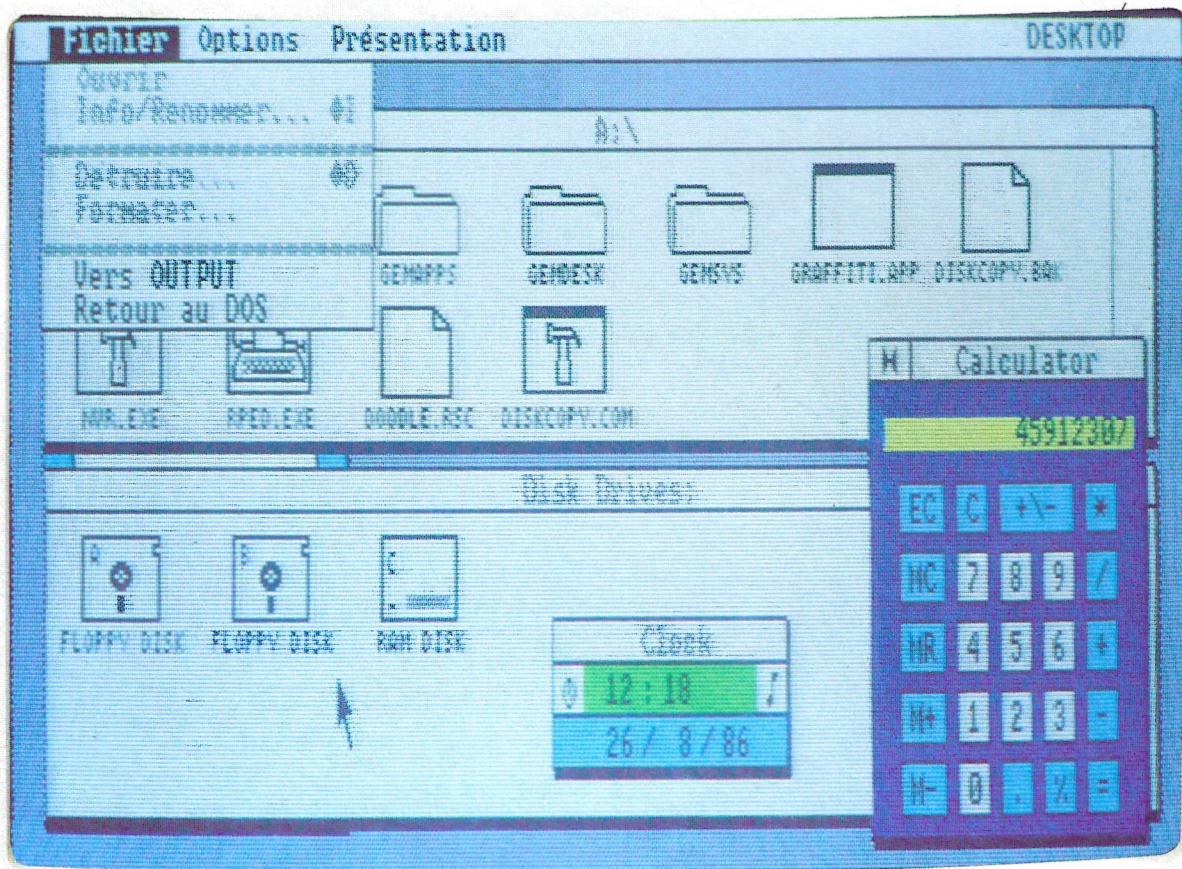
Fichier Options Présentation DESKTOP

Ouvrir
Info/Renommer... ^I
Détruire... ^D
Formater...
Vers OUTPUT
Retour au DOS

A:\

GEMAPPS GEMDESK GEMSYS GRAFFITI.APP DISKCOPY.BAK

WNN.EXE APED.EXE DOODLE.RSC DISKCOPY.COM

Disk Drives

FLOPPY DISK FLOPPY DISK RAM DISK

Clock
12 : 18
26/ 8/86

Calculator
45912307
EC C +\- *
MC 7 8 9 /
MR 4 5 6 +
M+ 1 2 3 -
M- 0 . % =